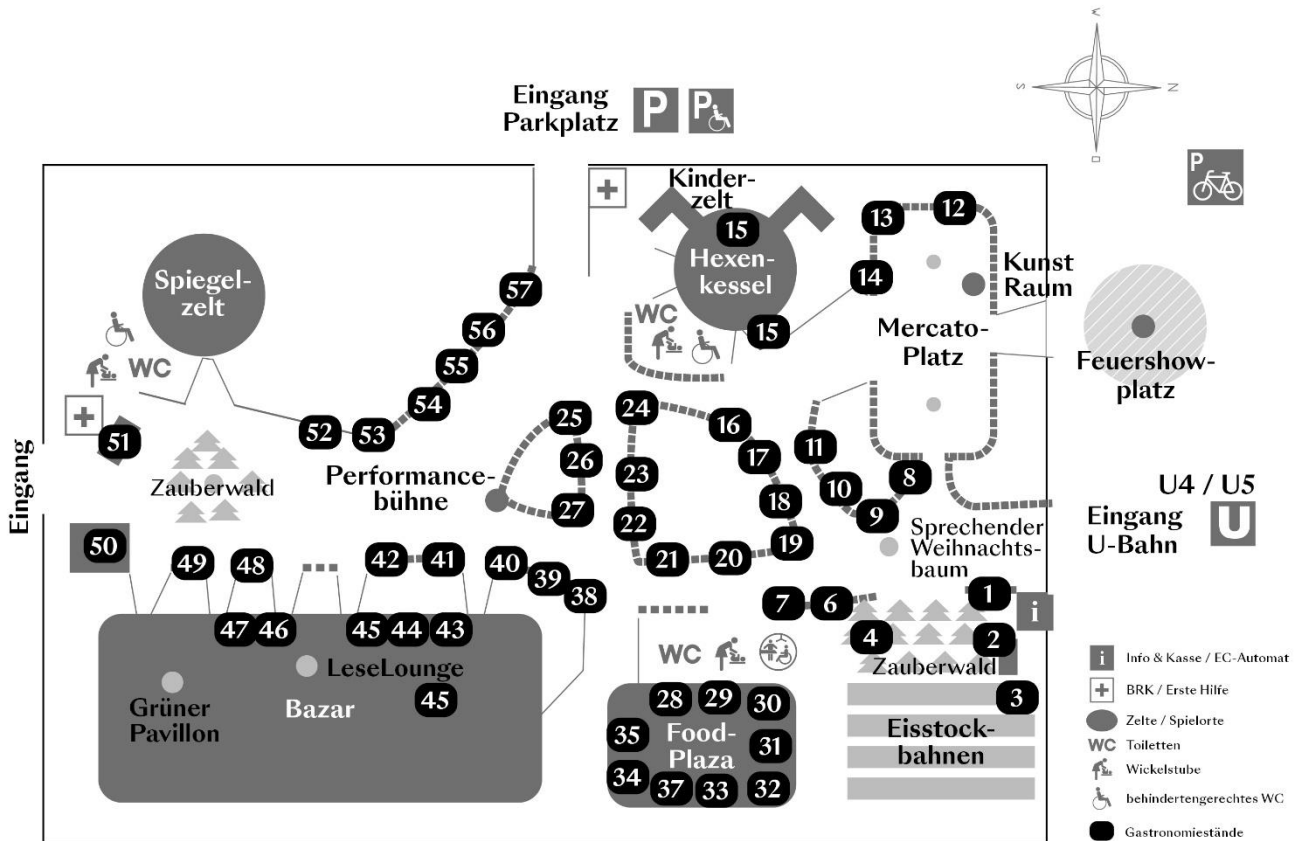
Eingang Parkplatz P P

Eingang

Spiegelzelt

WC

51

Zauberwald

52 53 54 55 56 57

Kinderzelt

15

Hexenkessel

15

WC

13 12 14

Kunst Raum

Mercato-Platz

Feuershowplatz

25 26 27

Performancebühne

24 16 17 18 19 20 21 22 23

11 10 9 8

Sprechender Weihnachtsbaum

U4 / U5
Eingang U-Bahn U

50 49 48 42 41 40 39 38

47 46 45 44 43

LeseLounge

45

Grüner Pavillon

Bazar

7 6 1 2 4

i

Zauberwald

3

WC

28 29 30 35 31 34 37 33 32

Food-Plaza

Eisstockbahnen

i Info & Kasse / EC-Automat
BRK / Erste Hilfe
Zelte / Spielorte
WC Toiletten
Wickelstube
behindertengerechtes WC
Gastronomiestände